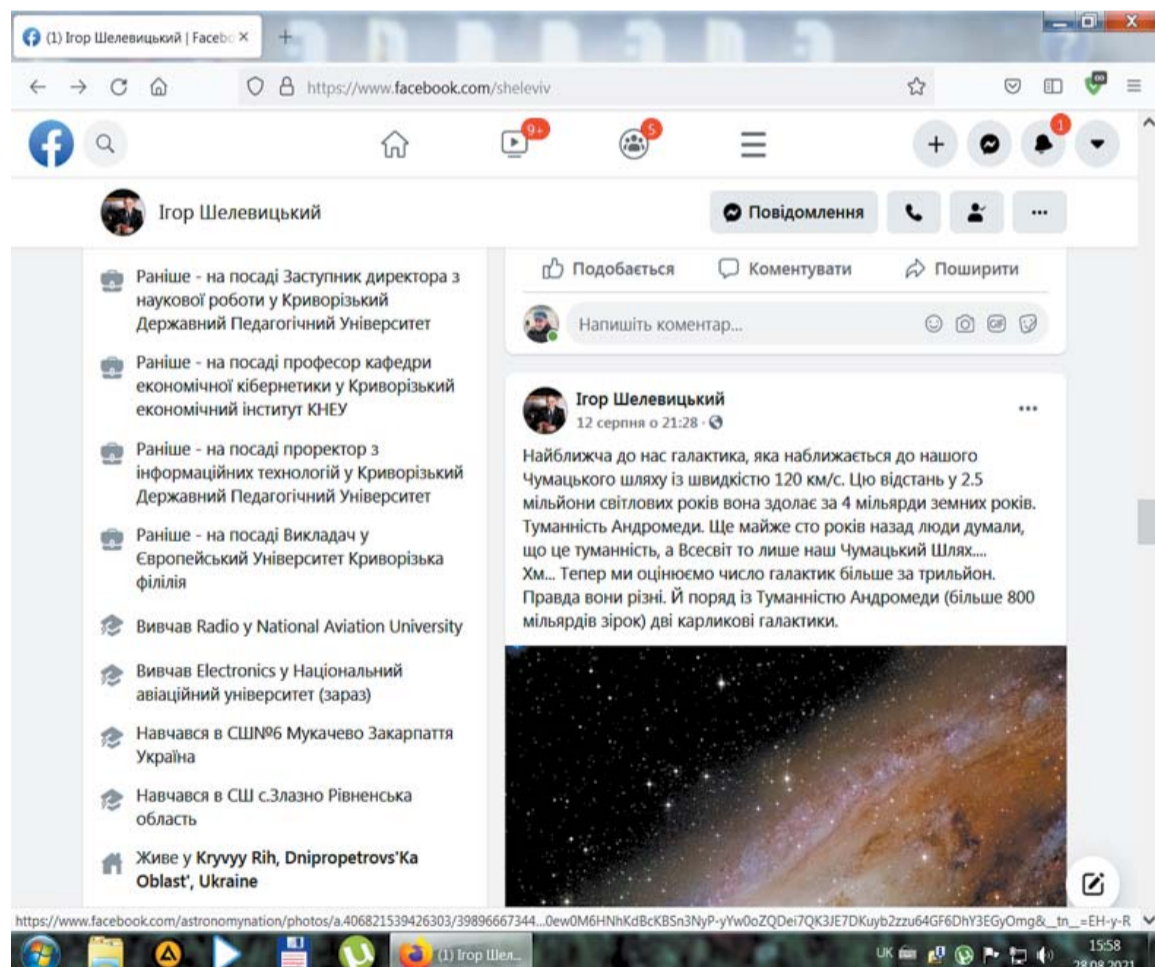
(1) Ігор Шелевицький | Facebo ×
+
https://www.facebook.com/sheleviv
9+
5
1
Ігор Шелевицький
Повідомлення
Раніше - на посаді Заступник директора з наукової роботи у Криворізький Державний Педагогічний Університет
Раніше - на посаді професор кафедри економічної кібернетики у Криворізький економічний інститут КНЕУ
Раніше - на посаді проректор з інформаційних технологій у Криворізький Державний Педагогічний Університет
Раніше - на посаді Викладач у Європейський Університет Криворізька філілія
Вивчав Radio у National Aviation University
Вивчав Electronics у Національний авіаційний університет (зараз)
Навчався в СШ№6 Мукачево Закарпаття Україна
Навчався в СШ с.Злазно Рівненська область
Живе у Kryvyy Rih, Dnipropetrovs'Ka Oblast', Ukraine
Подобається
Коментувати
Поширити
Напишіть коментар...
Ігор Шелевицький
12 серпня о 21:28 ·
Найближча до нас галактика, яка наближається до нашого Чумацького шляху із швидкістю 120 км/с. Цю відстань у 2.5 мільйони світлових років вона здолає за 4 мільярди земних років. Туманність Андромеди. Ще майже сто років назад люди думали, що це туманність, а Всесвіт то лише наш Чумацький Шлях.... Хм... Тепер ми оцінюємо число галактик більше за трильйон. Правда вони різні. Й поряд із Туманністю Андромеди (більше 800 мільярдів зірок) дві карликові галактики.
https://www.facebook.com/astronomynation/photos/a.406821539426303/39896667344...0ew0M6HNhKdBcKBSn3NyP-yYw0oZQDei7QK3JE7DKuyb2zzu64GF6DhY3EGyOmg&__tn__=EH-y-R
(1) Ігор Шел...
UK
15:58
28.08.2021